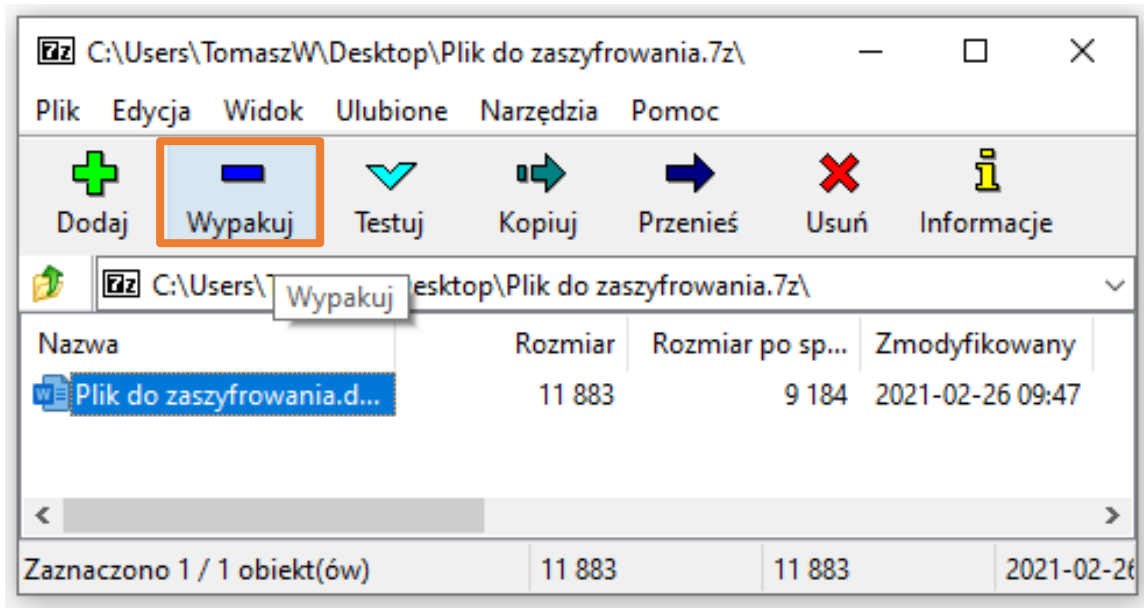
C:\Users\TomaszW\Desktop\Plik do zaszyfrowania.7z\

Plik Edycja Widok Ulubione Narzędzia Pomoc

Dodaj Wypakuj Testuj Kopiuj Przenieś Usuń Informacje

C:\Users\T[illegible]esktop\Plik do zaszyfrowania.7z\

Wypakuj

| Nazwa | Rozmiar | Rozmiar po sp... | Zmodyfikowany |
|---|---|---|---|
| Plik do zaszyfrowania.d... | 11 883 | 9 184 | 2021-02-26 09:47 |

Zaszaczono 1 / 1 obiekt(ów) 11 883 11 883 2021-02-26